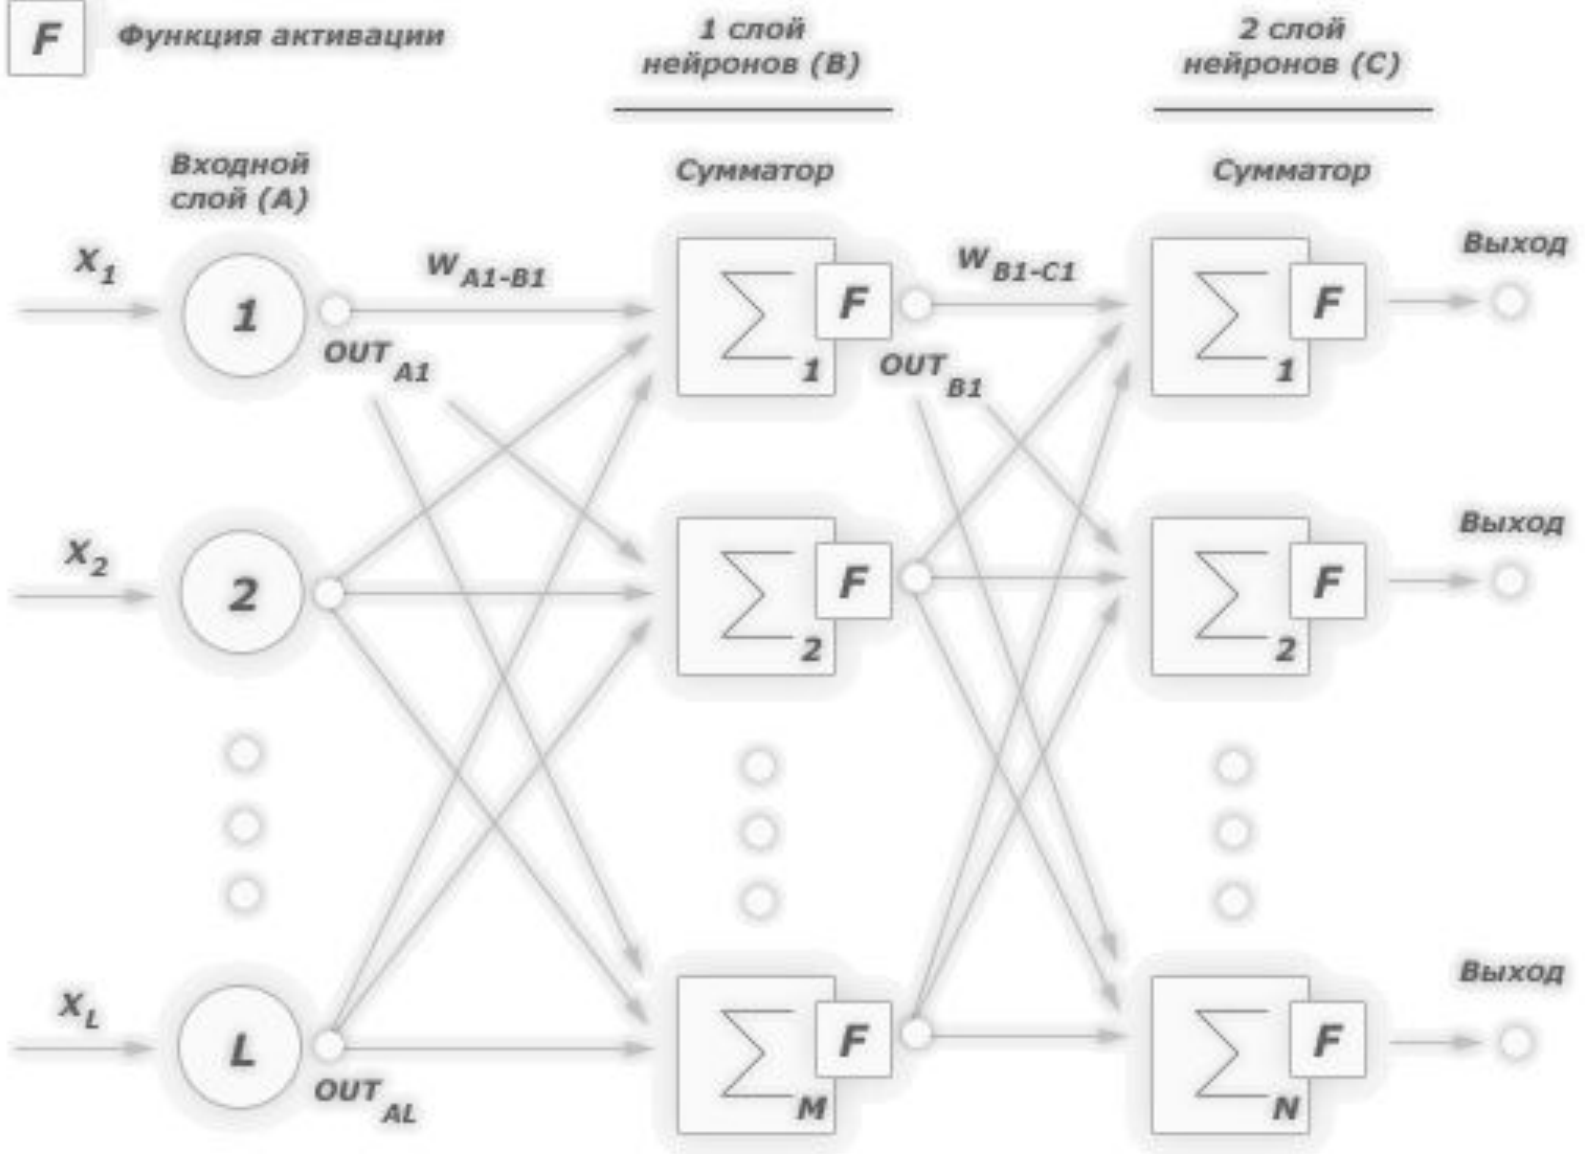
F Функция активации

1 слой нейронов (B)

2 слой нейронов (C)

Входной слой (A)

Сумматор

Сумматор

$X_1$

1

$W_{A1-B1}$

$OUT_{A1}$

$\sum_1$ F

$W_{B1-C1}$

$OUT_{B1}$

$\sum_1$ F

Выход

$X_2$

2

$\sum_2$ F

$\sum_2$ F

Выход

$X_L$

L

$OUT_{AL}$

$\sum_M$ F

$\sum_N$ F

Выход